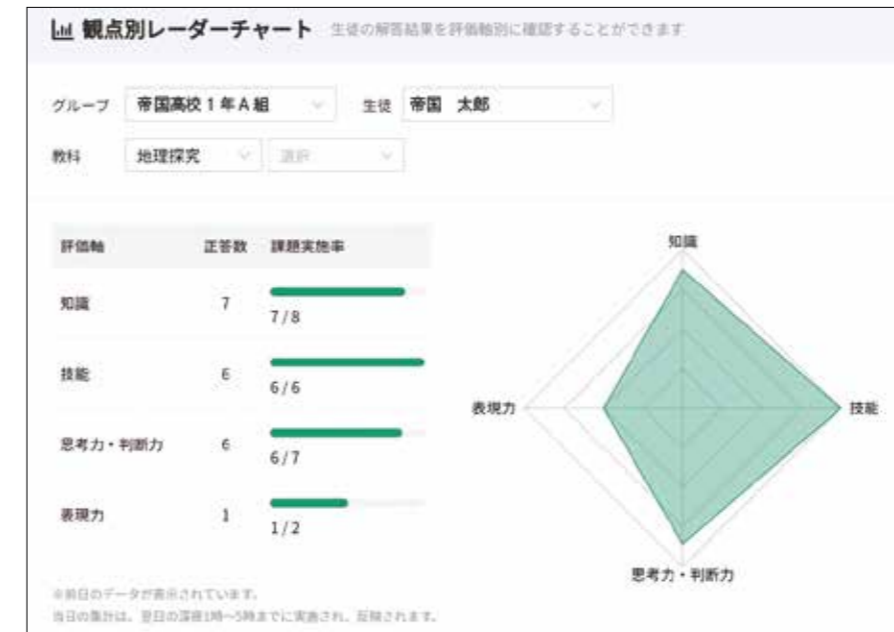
観点別レーダーチャート 生徒の解答結果を評価軸別に確認することができます

グループ 帝国高校１年Ａ組 生徒 帝国 太郎

教科 地理探究 選択

| 評価軸 | 正答数 | 課題実施率 |
|---|---|---|
| 知識 | 7 | 7/8 |
| 技能 | 6 | 6/6 |
| 思考力・判断力 | 6 | 6/7 |
| 表現力 | 1 | 1/2 |

知識

表現力

技能

思考力・判断力

※前日のデータが表示されています。
当日の集計は、翌日の深夜1時〜5時までに実施され、反映されます。